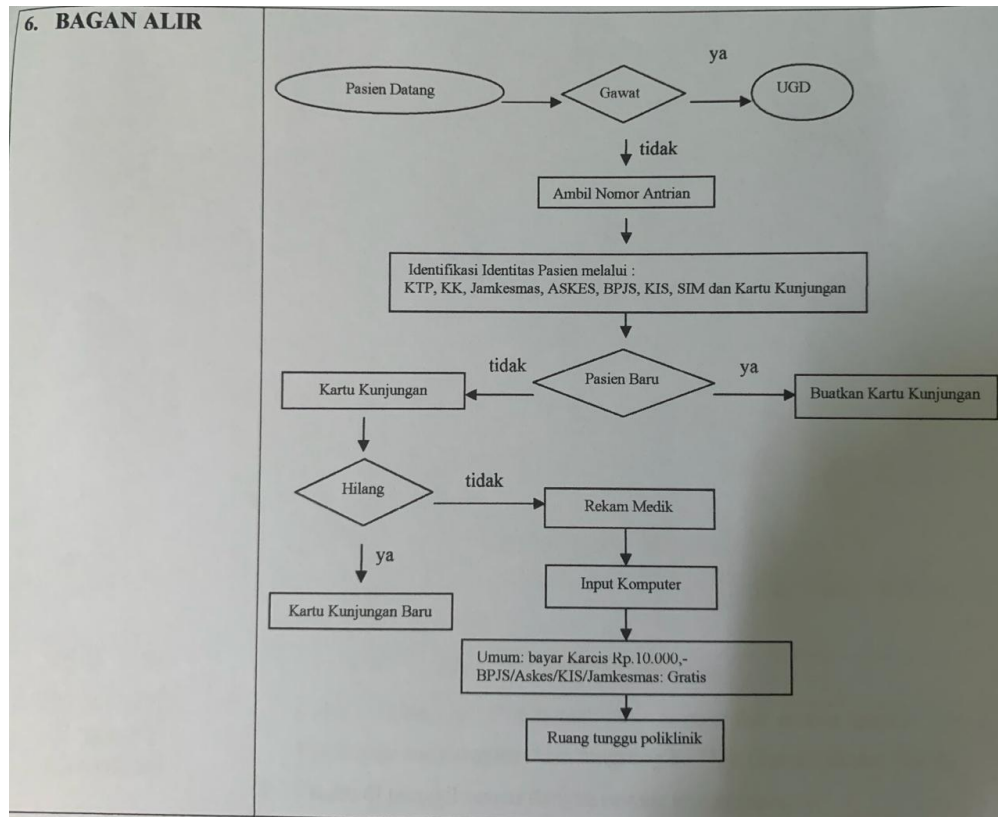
6. BAGAN ALIR

Pasien Datang

Gawat

ya

UGD

tidak

Ambil Nomor Antrian

Identifikasi Identitas Pasien melalui :
KTP, KK, Jamkesmas, ASKES, BPJS, KIS, SIM dan Kartu Kunjungan

tidak

Pasien Baru

ya

Kartu Kunjungan

Buatkan Kartu Kunjungan

Hilang

tidak

Rekam Medik

ya

Input Komputer

Kartu Kunjungan Baru

Umum: bayar Karcis Rp.10.000,-
BPJS/Askes/KIS/Jamkesmas: Gratis

Ruang tunggu poliklinik